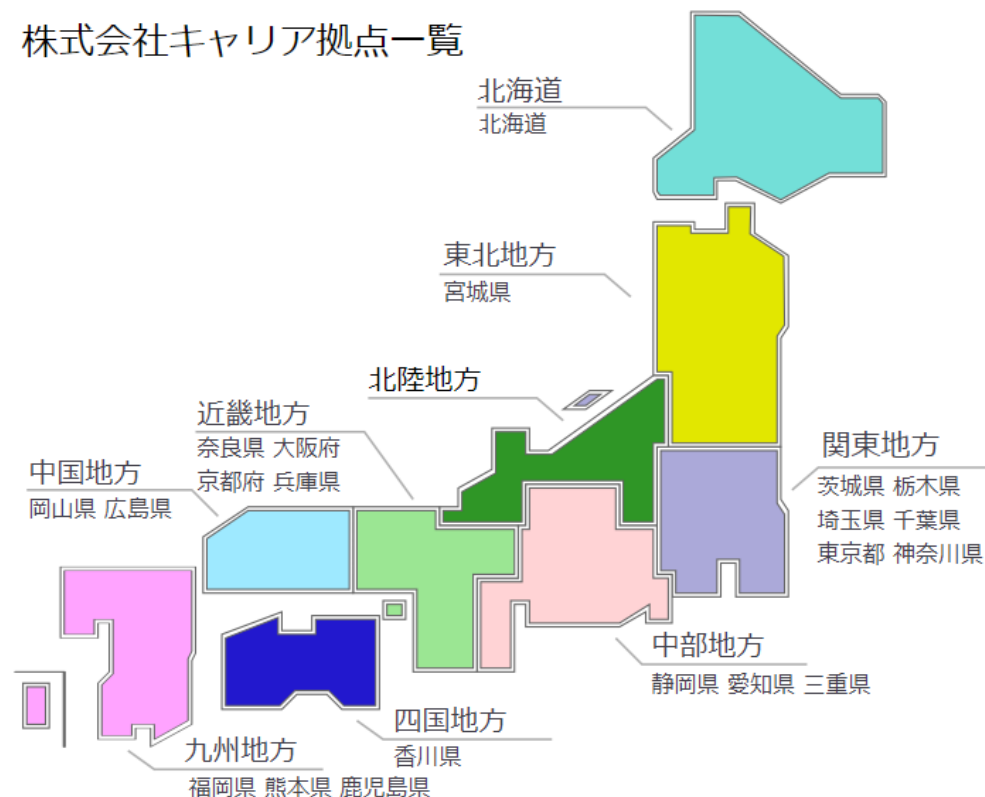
株式会社キャリア拠点一覧

北海道
北海道

東北地方
宮城県

北陸地方

近畿地方
奈良県 大阪府
京都府 兵庫県

中国地方
岡山県 広島県

関東地方
茨城県 栃木県
埼玉県 千葉県
東京都 神奈川県

中部地方
静岡県 愛知県 三重県

四国地方
香川県

九州地方
福岡県 熊本県 鹿児島県